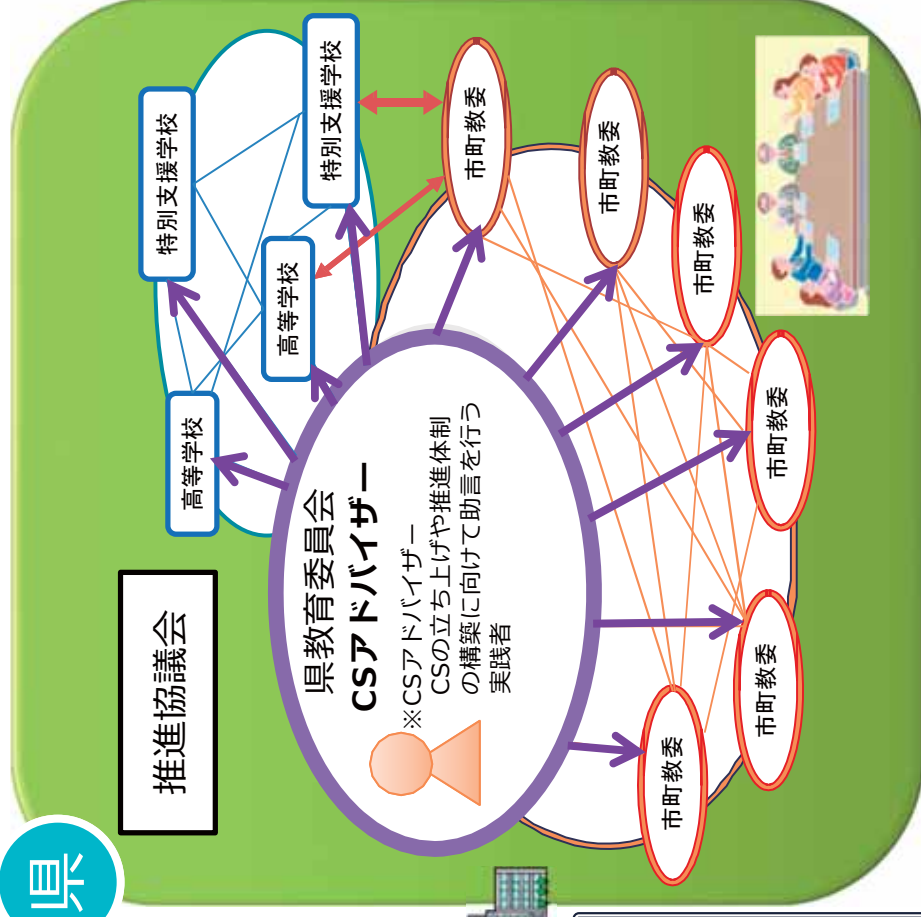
県

推進協議会

県教育委員会
CSアドバイザー
※CSアドバイザー
CSの立ち上げや推進体制の構築に向けて助言を行う実践者

高等学校

高等学校

特別支援学校

特別支援学校

市町教委

市町教委

市町教委

市町教委

市町教委

市町教委